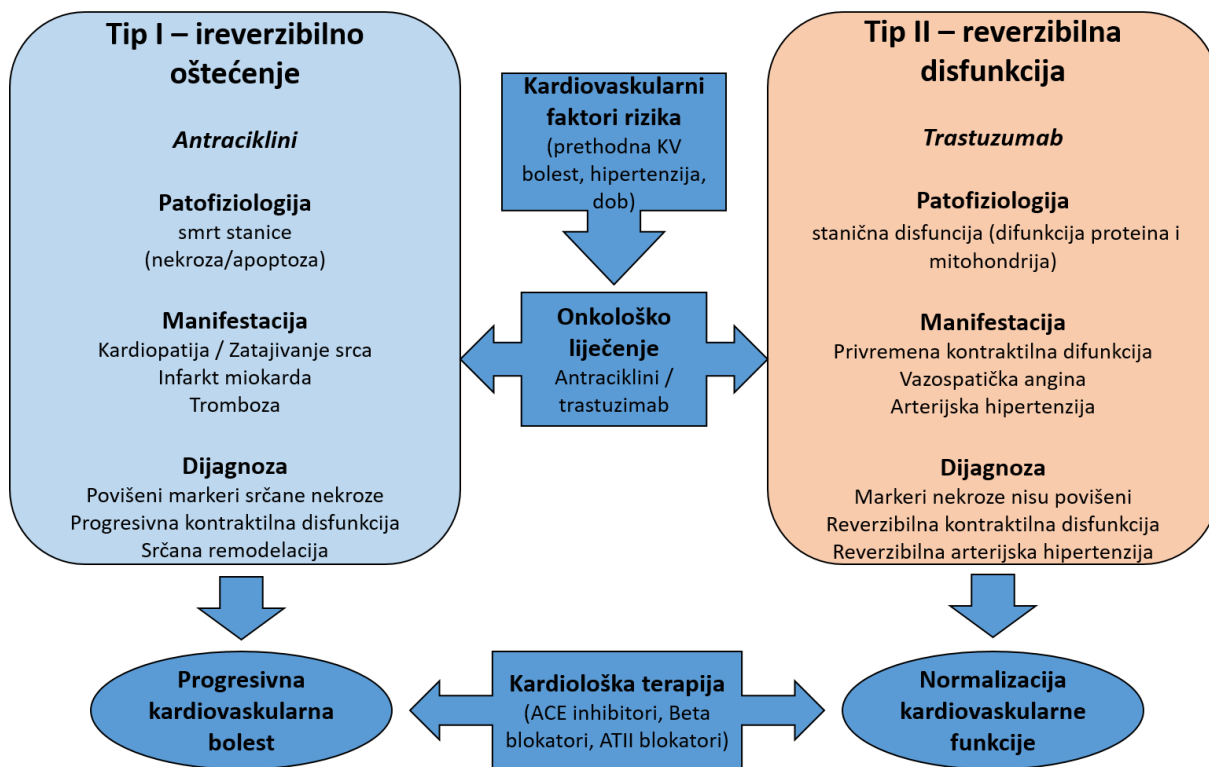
Tip I – ireverzibilno oštećenje

Antraciklini

Patofiziologija
smrt stanice
(nekroza/apoptoza)

Manifestacija
Kardiopatija / Zatajivanje srca
Infarkt miokarda
Tromboza

Dijagnoza
Povišeni markeri srčane nekroze
Progresivna kontraktilna disfunkcija
Srčana remodelacija

Kardiovaskularni faktori rizika
(prethodna KV bolest, hipertenzija, dob)

Onkološko liječenje
Antraciklini / trastuzimab

Tip II – reverzibilna disfunkcija

Trastuzumab

Patofiziologija
stanična disfuncija (difunkcija proteina i mitohondrija)

Manifestacija
Privremena kontraktilna difunkcija
Vazospatička angina
Arterijska hipertenzija

Dijagnoza
Markeri nekroze nisu povišeni
Reverzibilna kontraktilna disfunkcija
Reverzibilna arterijska hipertenzija

Progresivna kardiovaskularna bolest

Kardiološka terapija
(ACE inhibitori, Beta blokatori, ATII blokatori)

Normalizacija kardiovaskularne funkcije